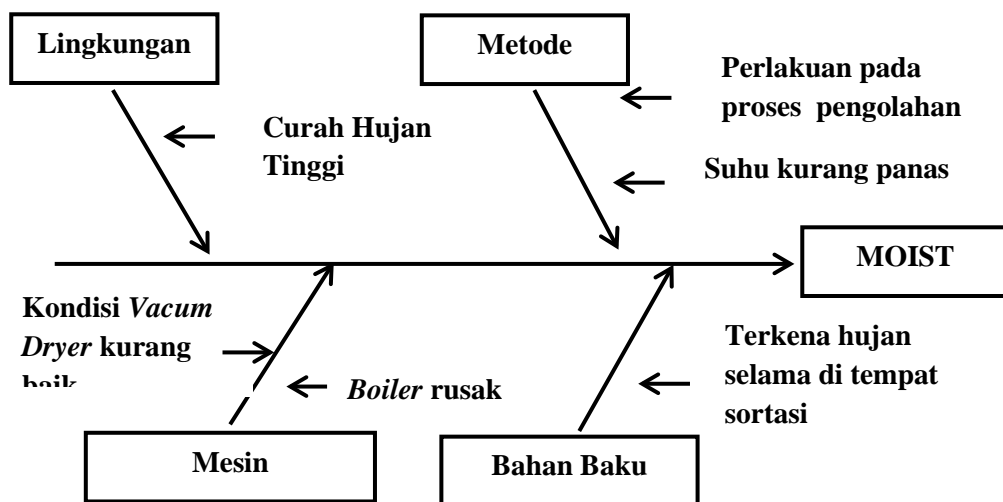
Lingkungan

Metode

Perlakuan pada proses pengolahan

Curah Hujan Tinggi

Suhu kurang panas

MOIST

Kondisi *Vacum Dryer* kurang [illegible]

Terkena hujan selama di tempat sortasi

*Boiler* rusak

Mesin

Bahan Baku